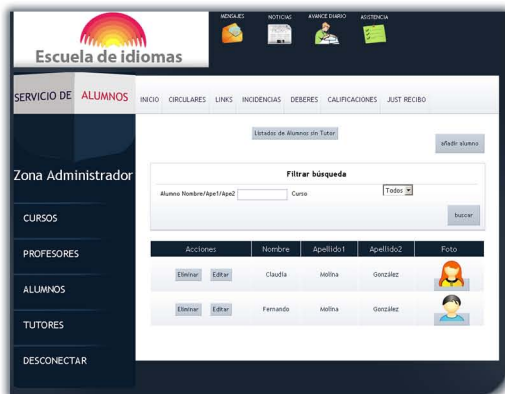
Escuela de idiomas

MENSAJES NOTICIAS AVANCE DIARIO ASISTENCIA

SERVICIO DE ALUMNOS

INICIO CIRCULARES LINKS INCIDENCIAS DEBERES CALIFICACIONES JUST RECIBO

Listados de Alumnos sin Tutor

añadir alumno

Zona Administrador

Filtrar búsqueda

Alumno Nombre/Ape1/Ape2 Curso Todos

buscar

CURSOS

PROFESORES

ALUMNOS

TUTORES

DESCONECTAR

| Acciones | Nombre | Apellido1 | Apellido2 | Foto |
|---|---|---|---|---|
| Eliminar Editar | Claudia | Molina | González | |
| Eliminar Editar | Fernando | Molina | González | |